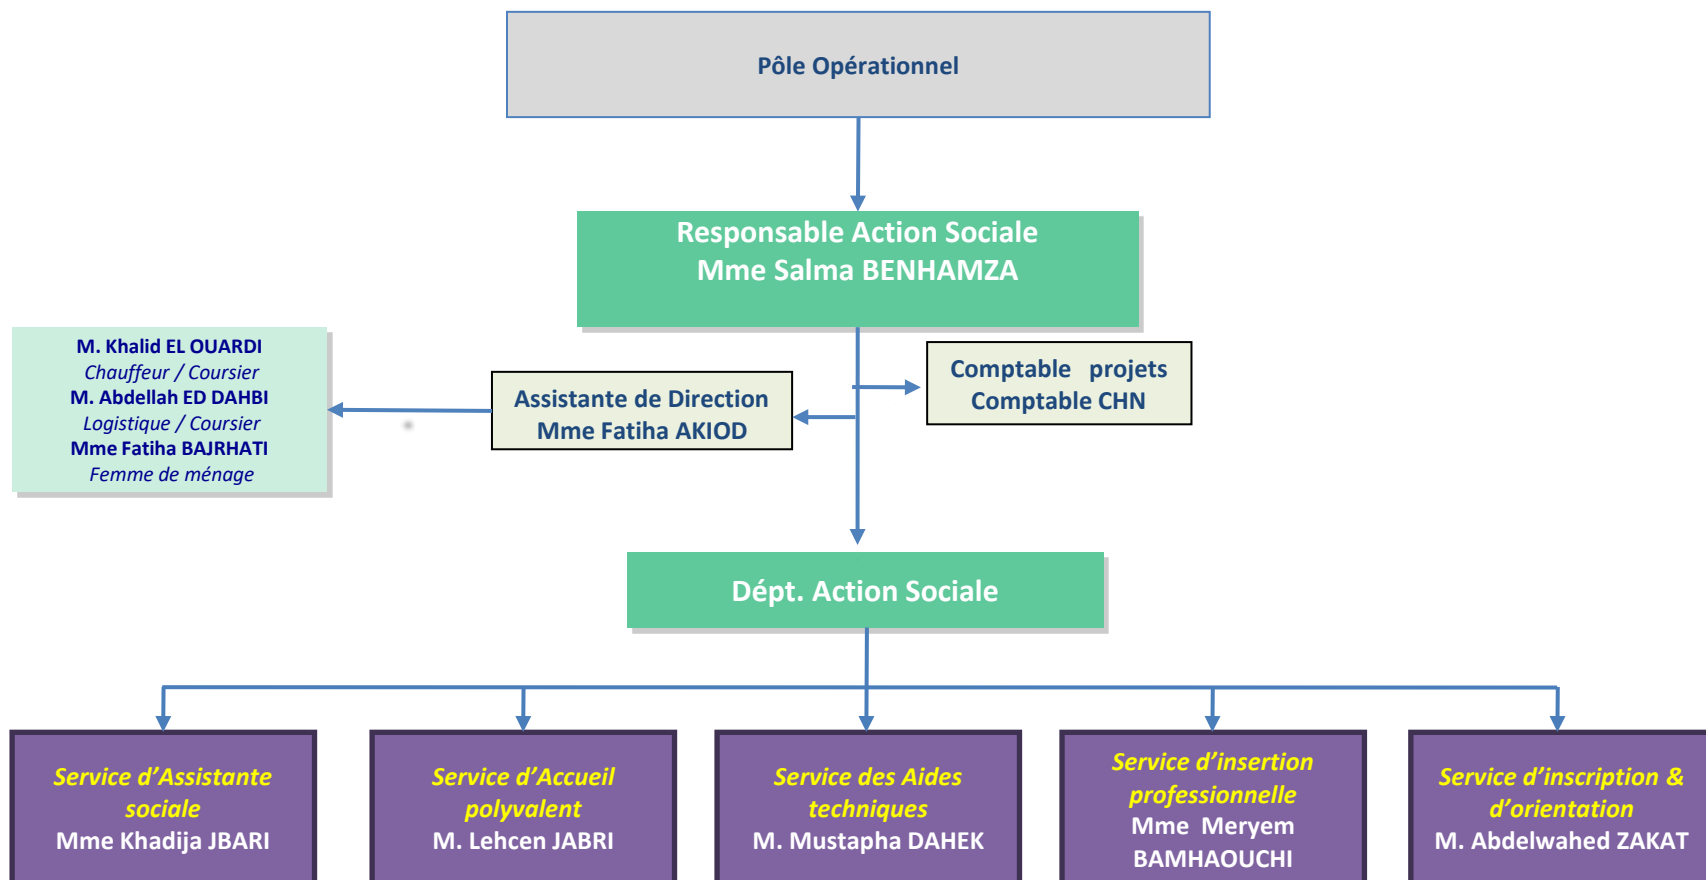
Pôle Opérationnel

Responsable Action Sociale
Mme Salma BENHAMZA

M. Khalid EL OUARDI
Chauffeur / Coursier
M. Abdellah ED DAHBI
Logistique / Coursier
Mme Fatiha BAJRHATI
Femme de ménage

Assistante de Direction
Mme Fatiha AKIOD

Comptable projets
Comptable CHN

Dépt. Action Sociale

Service d'Assistante sociale
Mme Khadija JBARI

Service d'Accueil polyvalent
M. Lehcen JABRI

Service des Aides techniques
M. Mustapha DAHEK

Service d'insertion professionnelle
Mme Meryem BAMHAOUCHI

Service d'inscription & d'orientation
M. Abdelwahed ZAKAT